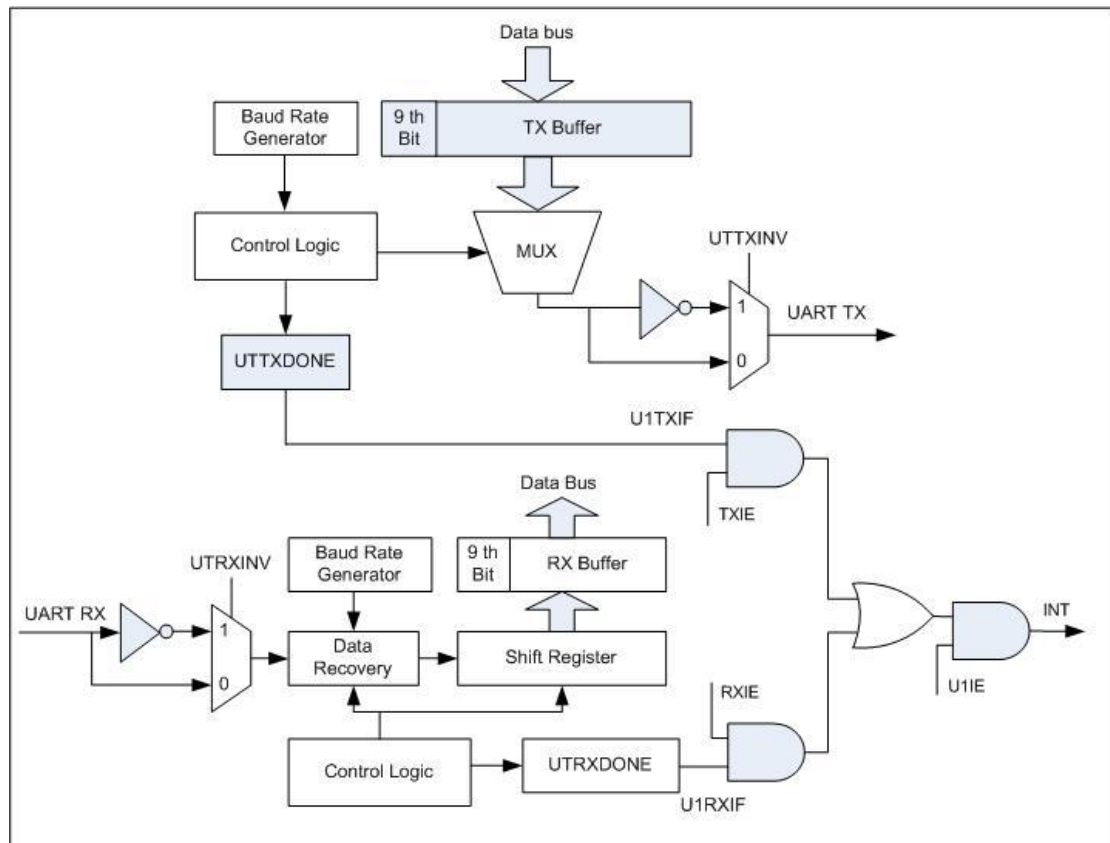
Data bus

Baud Rate Generator

9 th Bit

TX Buffer

Control Logic

MUX

UTTXINV

1

0

UART TX

UTTXDONE

U1TXIF

TXIE

Data Bus

UTRXINV

Baud Rate Generator

9 th Bit

RX Buffer

UART RX

1

0

Data Recovery

Shift Register

INT

U1IE

RXIE

Control Logic

UTRXDONE

U1RXIF